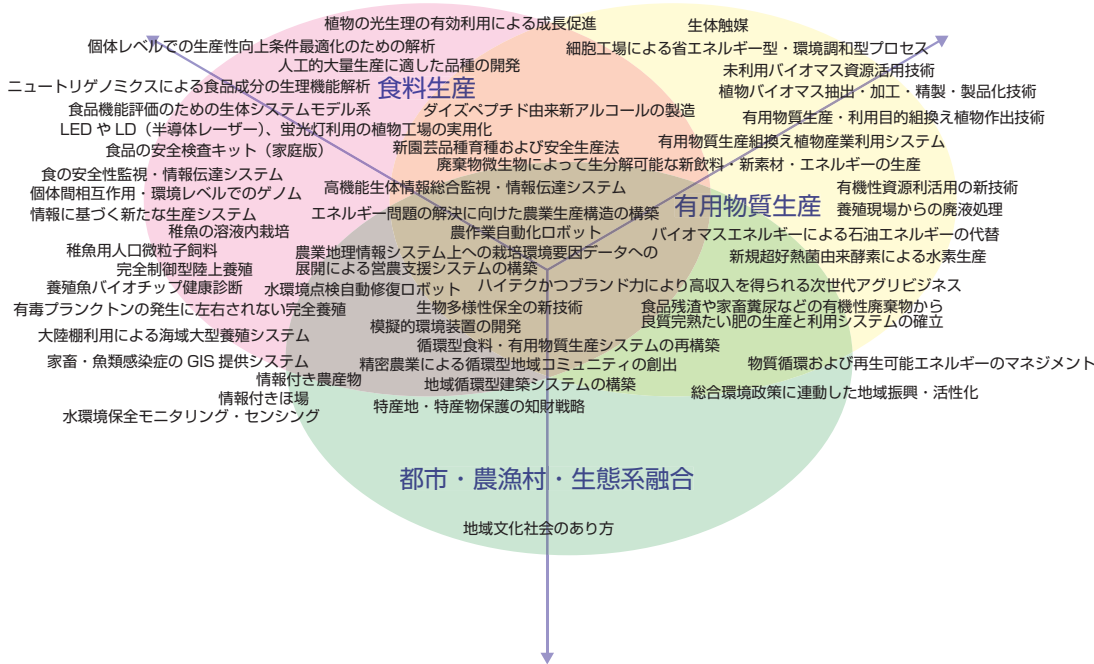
植物の光生理の有効利用による成長促進
生体触媒
個体レベルでの生産性向上条件最適化のための解析
細胞工場による省エネルギー型・環境調和型プロセス
人工的大量生産に適した品種の開発
未利用バイオマス資源活用技術
ニュートリゲノミクスによる食品成分の生理機能解析
食料生産
植物バイオマス抽出・加工・精製・製品化技術
食品機能評価のための生体システムモデル系
ダイズペプチド由来新アルコールの製造
有用物質生産・利用目的組換え植物作出技術
LED や LD（半導体レーザー）、蛍光灯利用の植物工場の実用化
有用物質生産組換え植物産業利用システム
食品の安全検査キット（家庭版）
新園芸品種育種および安全生産法
廃棄物微生物によって生分解可能な新飲料・新素材・エネルギーの生産
食の安全性監視・情報伝達システム
高機能生体情報総合監視・情報伝達システム
有機性資源利活用の新技術
個体間相互作用・環境レベルでのゲノム
有用物質生産
養殖現場からの廃液処理
情報に基づく新たな生産システム
エネルギー問題の解決に向けた農業生産構造の構築
稚魚の溶液内栽培
農作業自動化ロボット
バイオマスエネルギーによる石油エネルギーの代替
稚魚用人口微粒子飼料
農業地理情報システム上への栽培環境要因データへの
新規超好熱菌由来酵素による水素生産
完全制御型陸上養殖
展開による営農支援システムの構築
養殖魚バイオチップ健康診断
水環境点検自動修復ロボット
ハイテクかつブランド力により高収入を得られる次世代アグリビジネス
有毒プランクトンの発生に左右されない完全養殖
生物多様性保全の新技術
食品残渣や家畜糞尿などの有機性廃棄物から
良質完熟たい肥の生産と利用システムの確立
模擬的環境装置の開発
大陸棚利用による海域大型養殖システム
循環型食料・有用物質生産システムの再構築
家畜・魚類感染症の GIS 提供システム
精密農業による循環型地域コミュニティの創出
物質循環および再生可能エネルギーのマネジメント
情報付き農産物
地域循環型建築システムの構築
総合環境政策に連動した地域振興・活性化
情報付きほ場
特産地・特産物保護の知財戦略
水環境保全モニタリング・センシング
都市・農漁村・生態系融合
地域文化社会のあり方